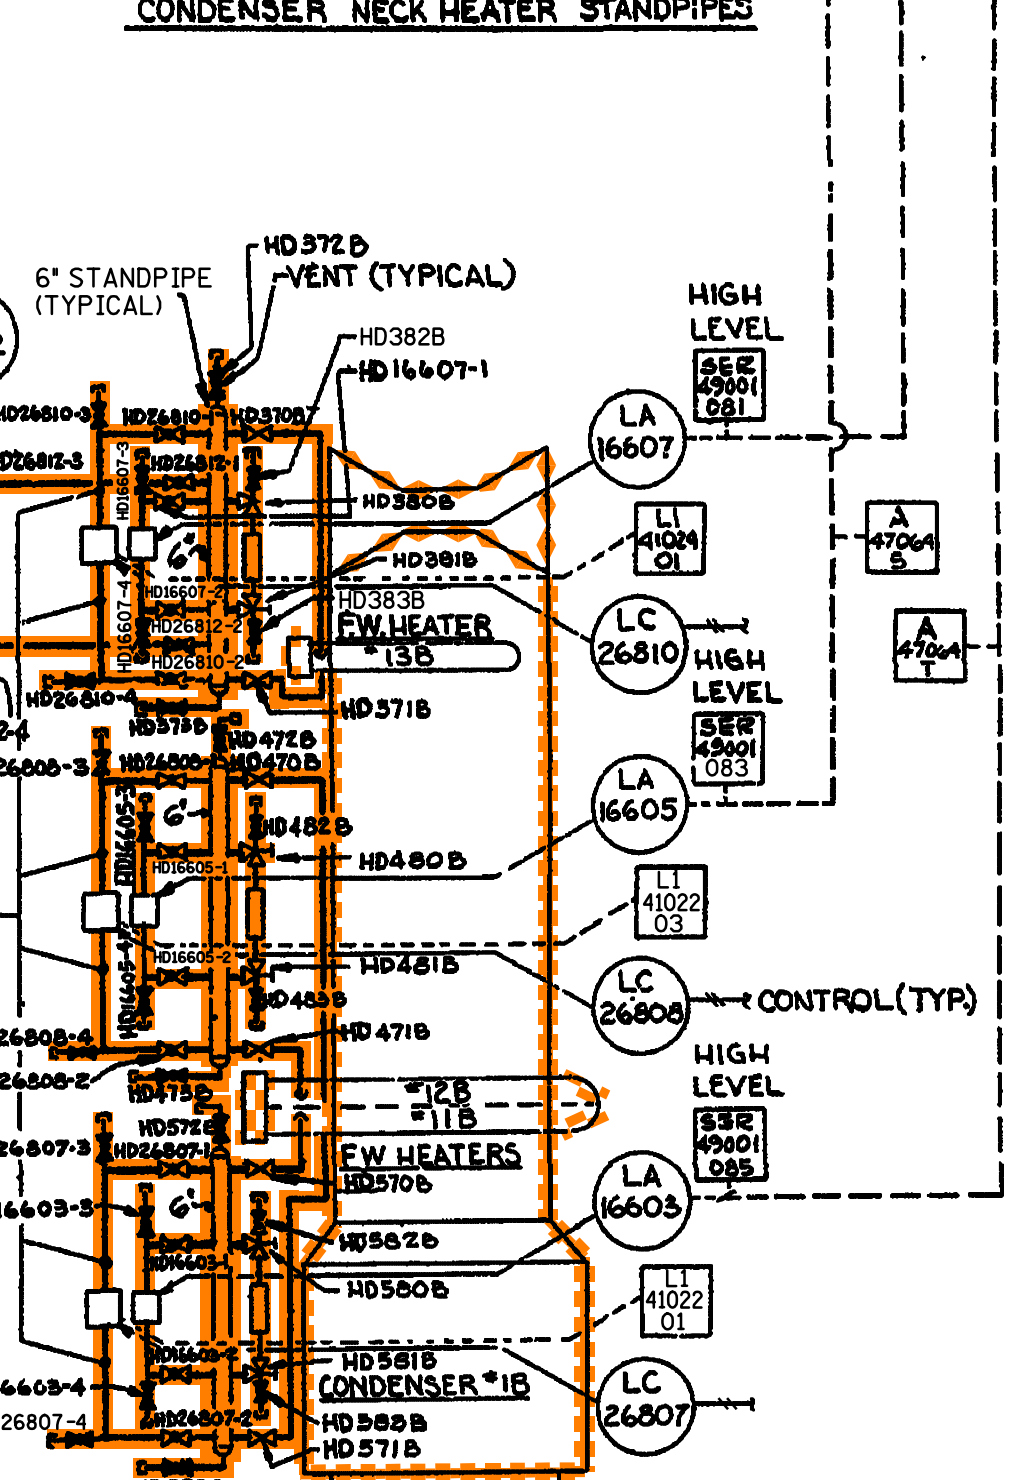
CONDENSER NECK HEATER STANDPIPES

HD372B
VENT (TYPICAL)
6" STANDPIPE (TYPICAL)
HD382B
HD16607-1
HIGH LEVEL
SER 49001 081
LA 16607
HD26810-3
HD26810-1
HD370B
D26812-3
HD16607-3
HD26812-1
HD380B
LI 41024 01
A 47064 S
6"
HD381B
HD16607-2
HD383B
HD16607-4
HD26812-2
FW HEATER #13B
LC 26810
A 47064 T
HD26810-2
HIGH LEVEL
HD26810-4
HD571B
HD373B
SER 49001 083
2-4
HD472B
26808-3
HD26808-1
HD470B
LA 16605
HD16605-3
6"
HD482B
HD16605-1
HD480B
LI 41022 03
HD16605-2
HD481B
HD16605-4
HD483B
LC 26808
CONTROL (TYP.)
26808-4
HD471B
HIGH LEVEL
26808-2
HD473B
#12B
#11B
SER 49001 085
HD572B
26807-3
HD26807-1
FW HEATERS
HD570B
LA 16603
16603-3
6"
HD582B
HD16603-1
HD580B
LI 41022 01
HD16603-2
HD581B
CONDENSER #1B
LC 26807
6603-4
HD583B
26807-4
HD26807-2
HD571B